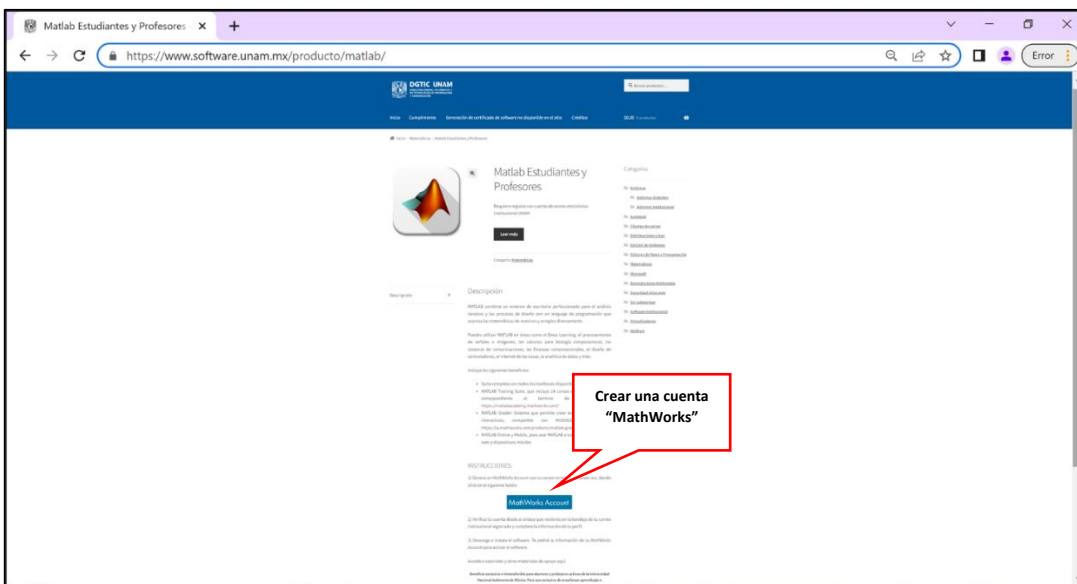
Matlab Estudiantes y Profesores ×

https://www.software.unam.mx/producto/matlab/

Error

DGTIC UNAM

Matlab Estudiantes y Profesores

Leer más

Categoría

Descripción

Descripción

INSTRUCCIONES

Crear una cuenta "MathWorks"

MathWorks Account